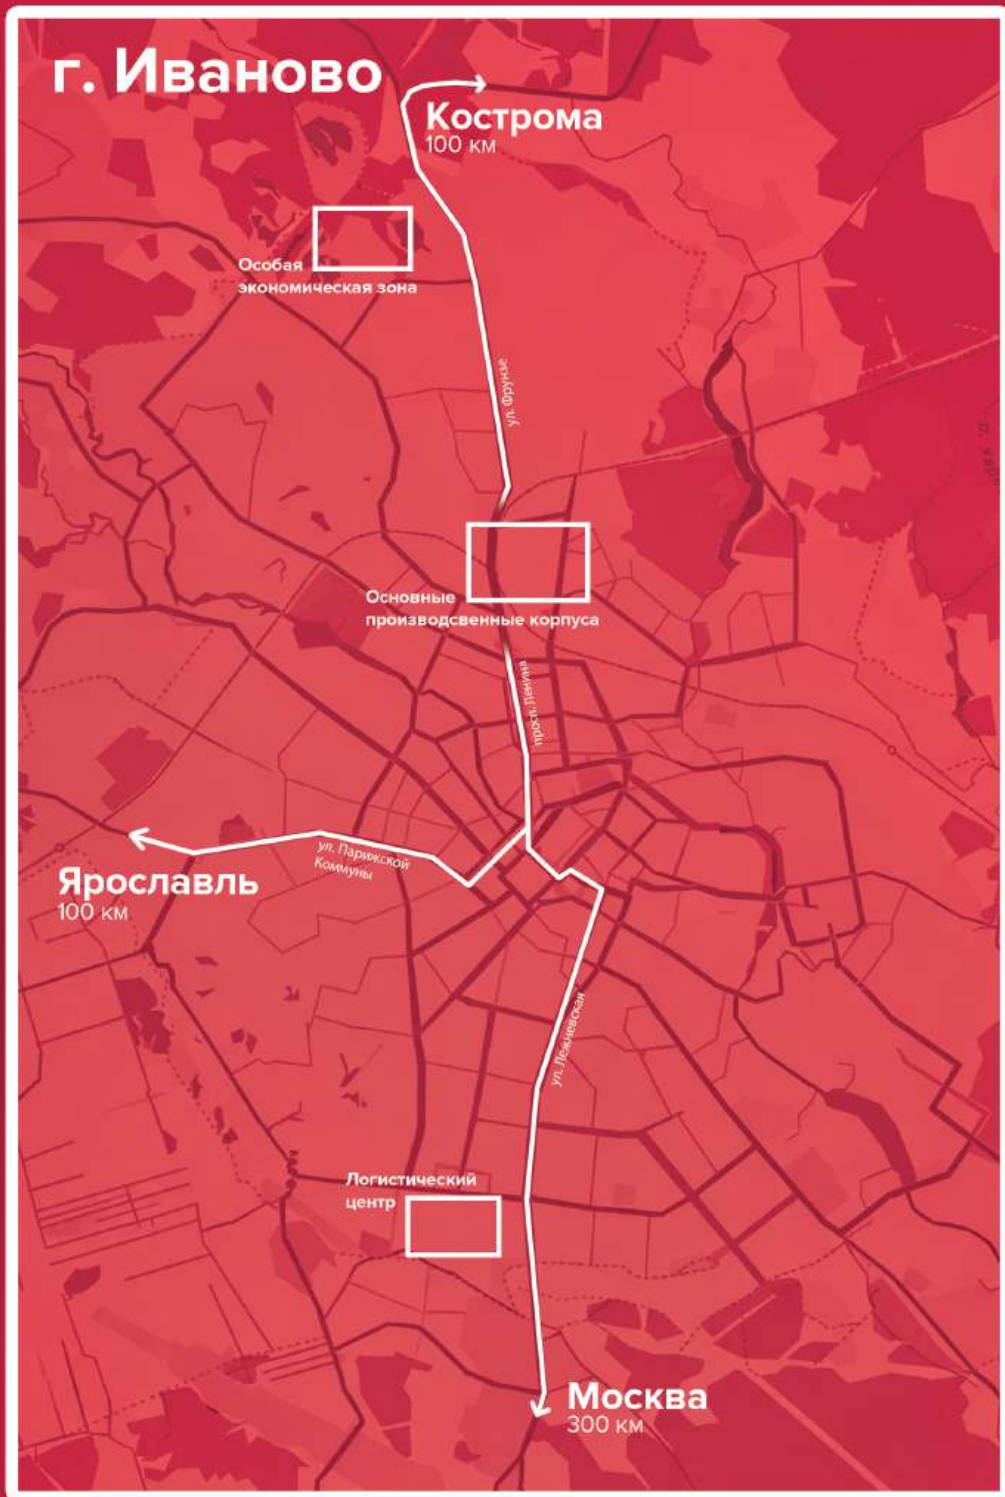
г. Иваново

Кострома
100 км

Особая
экономическая зона

ул. Фрунзе

Основные
производсвенные корпуса

просп. Ленина

ул. Парижской Коммуны

Ярославль
100 км

ул. Лежневская

Логистический
центр

Москва
300 км